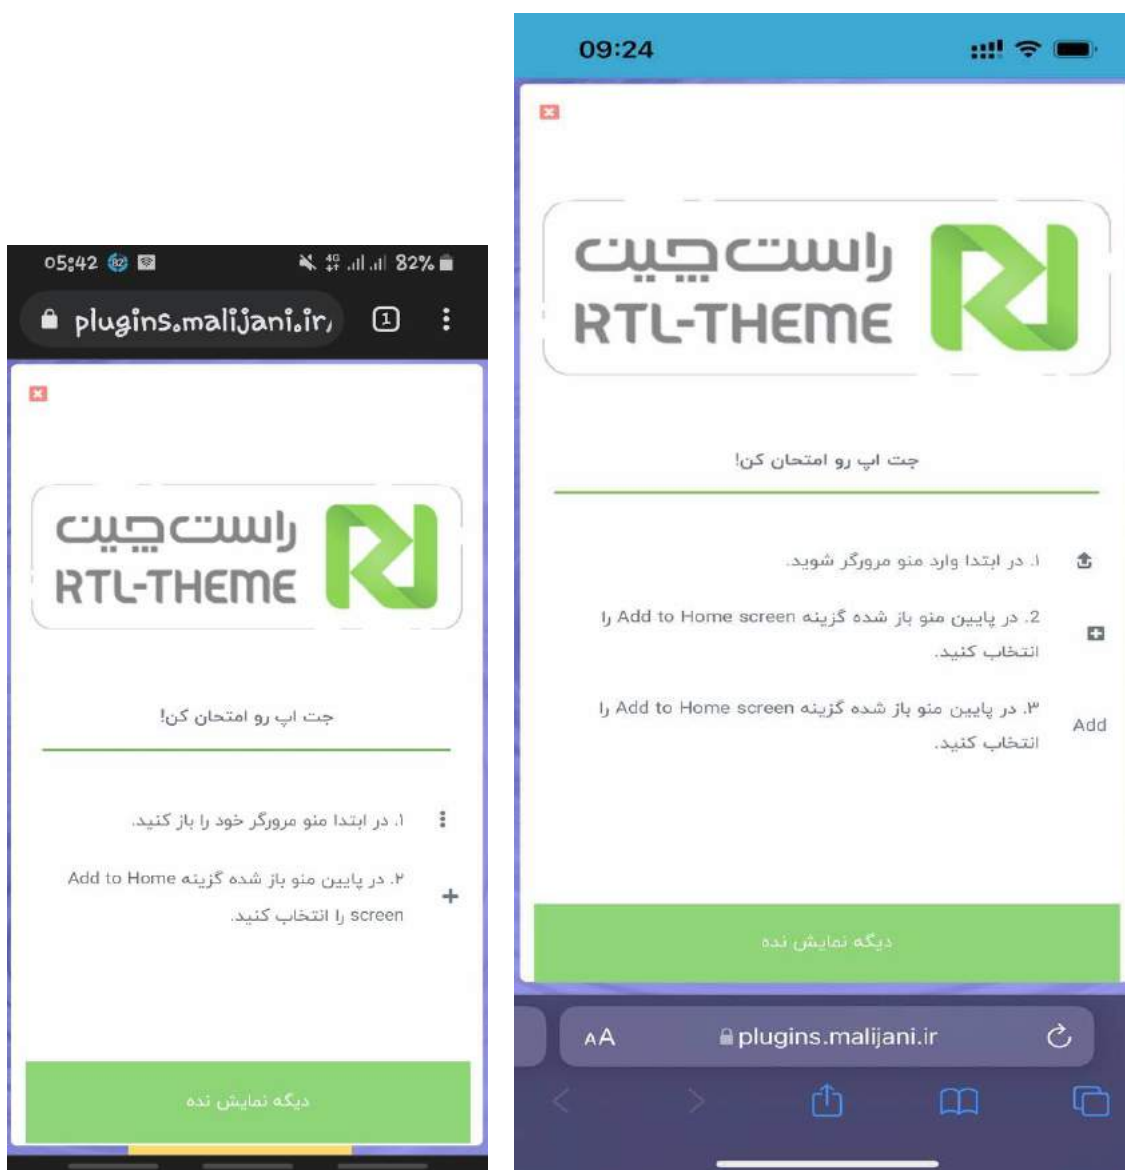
05:42 82 82%

plugins.malijani.ir 1

راست‌چین
RTL-THEME

جت اپ رو امتحان کن!

۱. در ابتدا منو مرورگر خود را باز کنید.

۲. در پایین منو باز شده گزینه Add to Home screen را انتخاب کنید.

دیگه نمایش نده

09:24

راست‌چین
RTL-THEME

جت اپ رو امتحان کن!

۱. در ابتدا وارد منو مرورگر شوید.

2. در پایین منو باز شده گزینه Add to Home screen را انتخاب کنید.

Add ۳. در پایین منو باز شده گزینه Add to Home screen را انتخاب کنید.

دیگه نمایش نده

AA plugins.malijani.ir